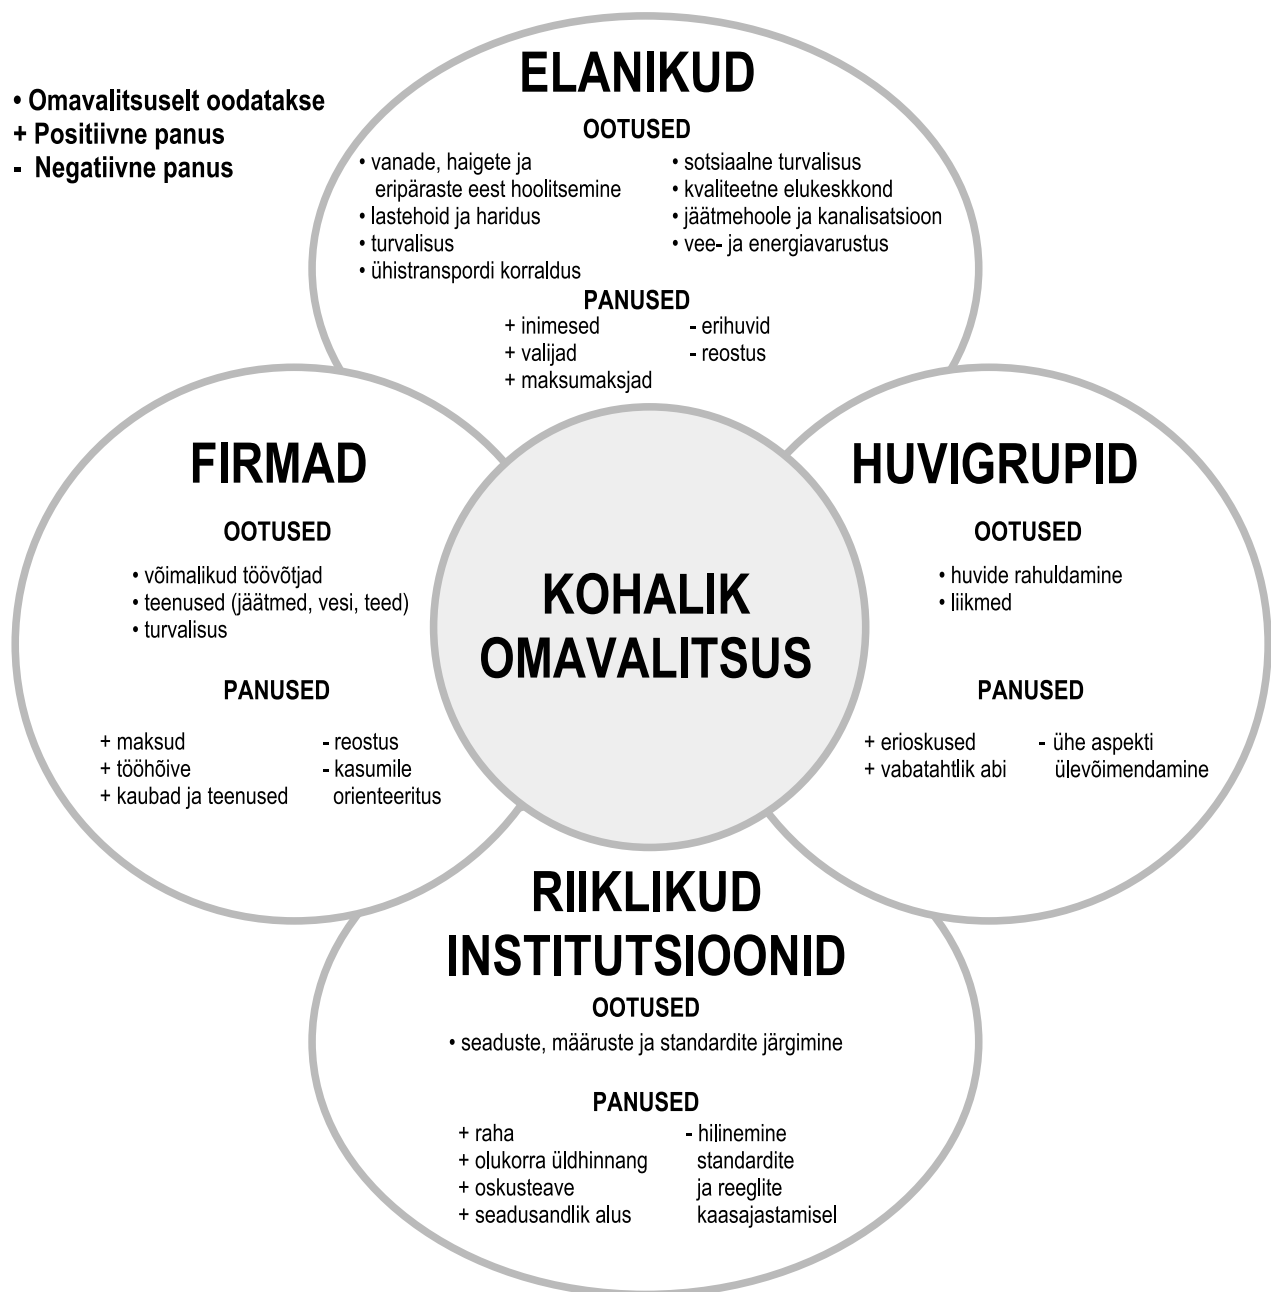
• Omavalitsuselt oodatakse
+ Positiivne panus
- Negatiivne panus

ELANIKUD

OOTUSED

• vanade, haigete ja eripäraste eest hoolitsemine
• lastehoid ja haridus
• turvalisus
• ühistranspordi korraldus

• sotsiaalne turvalisus
• kvaliteetne elukeskkond
• jäätmehoole ja kanalisatsioon
• vee- ja energiavarustus

PANUSED

+ inimesed
+ valijad
+ maksumaksjad

- erihuvid
- reostus

FIRMAD

OOTUSED

• võimalikud töövõtjad
• teenused (jäätmed, vesi, teed)
• turvalisus

PANUSED

+ maksud
+ tööhõive
+ kaubad ja teenused

- reostus
- kasumile orienteeritus

KOHALIK OMAVALITSUS

HUVIGRUPID

OOTUSED

• huvide rahuldamine
• liikmed

PANUSED

+ erioskused
+ vabatahtlik abi

- ühe aspekti ülevõimendamine

RIIKLIKUD INSTITUTSIOONID

OOTUSED

• seaduste, määruste ja standardite järgimine

PANUSED

+ raha
+ olukorra üldhinnang
+ oskusteave
+ seadusandlik alus

- hilinemine standardite ja reeglite kaasajastamisel